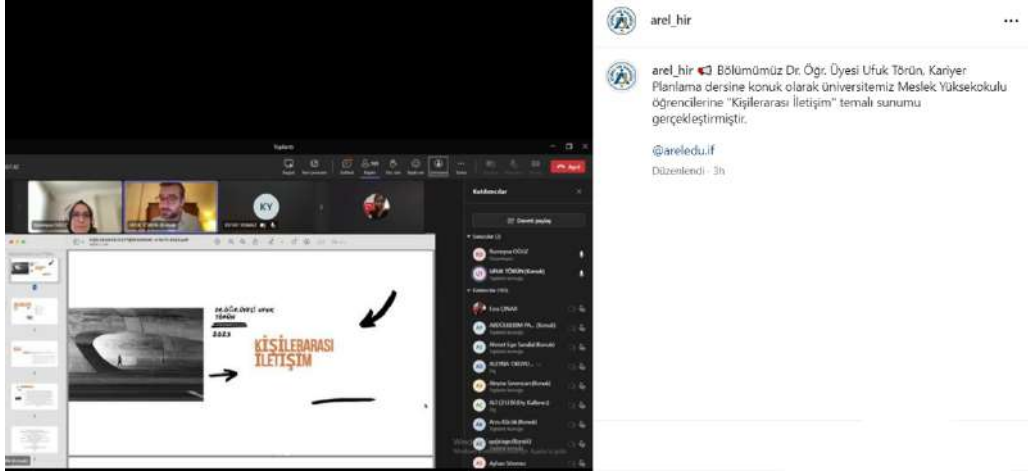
arel_hir

...

arel_hir 📢 Bölümümüz Dr. Öğr. Üyesi Ufuk Törün, Kariyer Planlama dersine konuk olarak üniversitemiz Meslek Yüksekokulu öğrencilerine "Kişilerarası İletişim" temalı sunumu gerçekleştirmiştir.

@areledu.tr

Düzenlendi · 3h

Toplantı

KY

Katılımcılar

Davet paylaş

Rumeysa OĞUZ

UFUK TÖRÜN (Konuk)

Esra ÇINAR

DR.ÖĞR.ÜYESİ UFUK TÖRÜN

2023

KİŞİLERARASI İLETİŞİM

Ayrıl